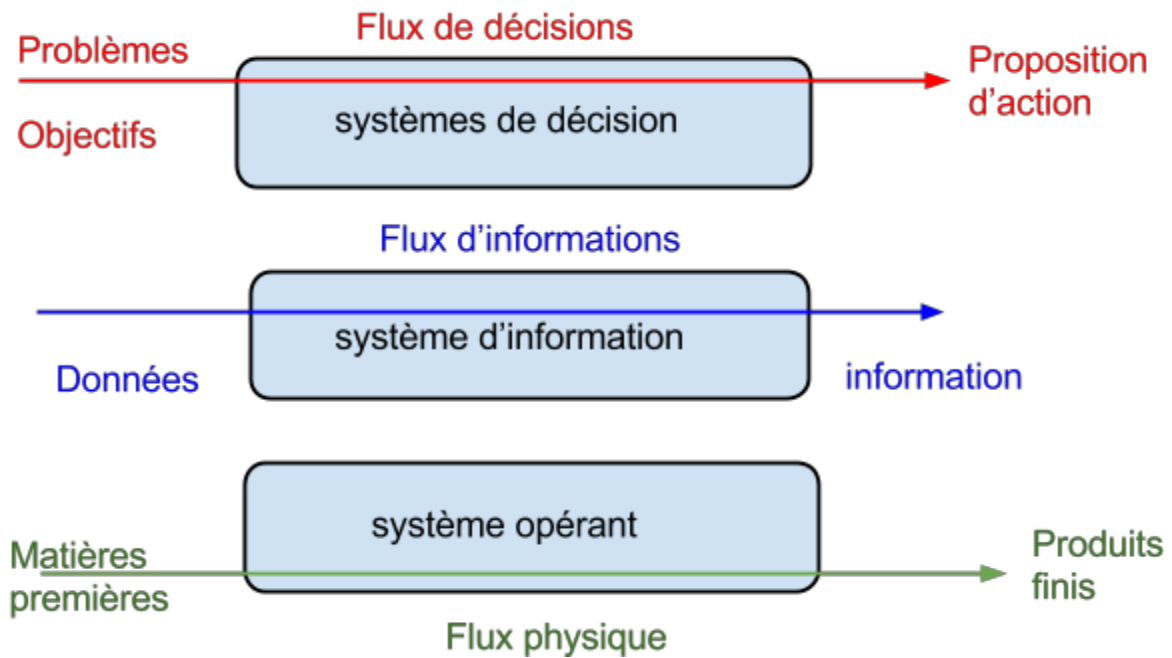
Flux de décisions

Problèmes

Objectifs

systèmes de décision

Proposition d'action

Flux d'informations

système d'information

Données

information

système opérant

Matières premières

Produits finis

Flux physique